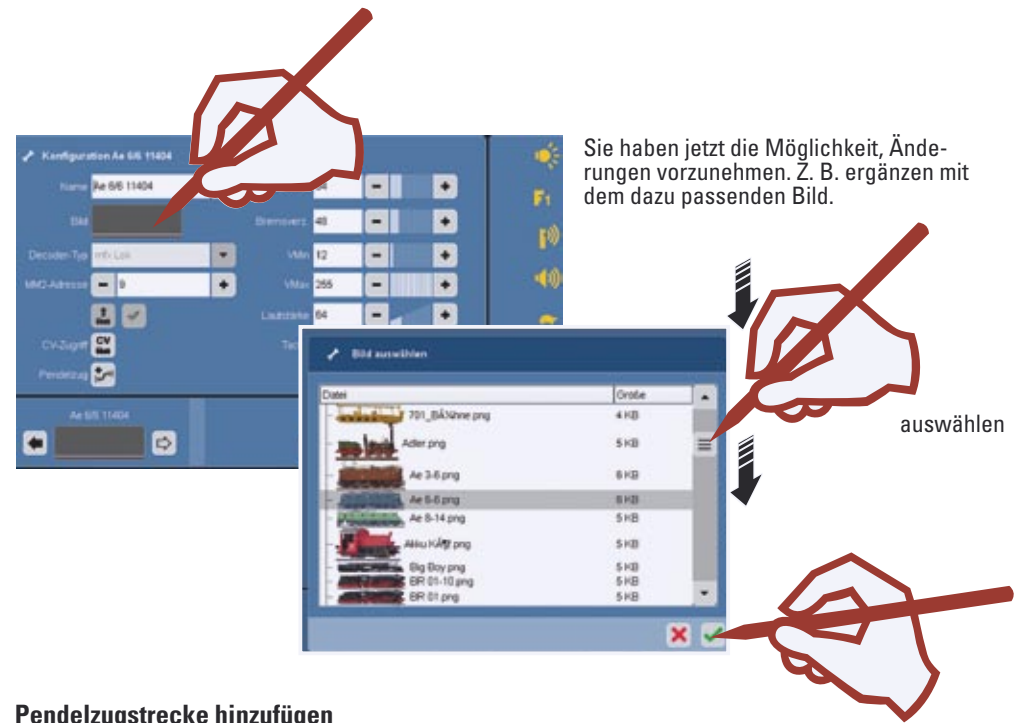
Konfiguration Ae 6/6 11404

Name Ae 6/6 11404

Bild

Decoder-Typ mfx Lok

MM2-Adresse 9

CV-Zugriff CV

Pendelzug

Bremsvert. 48

VMin 12

VMax 255

Lautstärke 64

Ae 6/6 11404

F1

Sie haben jetzt die Möglichkeit, Änderungen vorzunehmen. Z. B. ergänzen mit dem dazu passenden Bild.

Bild auswählen

| Datei | Größe |
|---|---|
| 701_BÃ¼hne.png | 4 KB |
| Adler.png | 5 KB |
| Ae 3-6.png | 6 KB |
| Ae 6-6.png | 6 KB |
| Ae 8-14.png | 5 KB |
| Akku KÃ¶f.png | 5 KB |
| Big Boy.png | 5 KB |
| BR 01-10.png | 5 KB |
| BR 01.png | 5 KB |

auswählen

Pendelzugstrecke hinzufügen